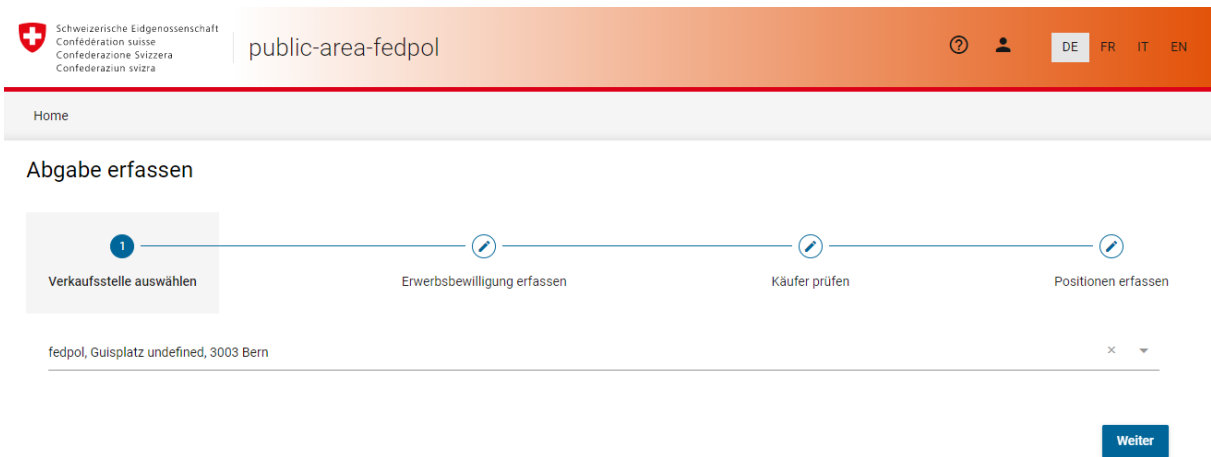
Schweizerische Eidgenossenschaft
Confédération suisse
Confederazione Svizzera
Confederaziun svizra

public-area-fedpol

DE FR IT EN

Home

Abgabe erfassen

1
Verkaufsstelle auswählen

Erwerbsbewilligung erfassen

Käufer prüfen

Positionen erfassen

fedpol, Guisplatz undefined, 3003 Bern

×

Weiter